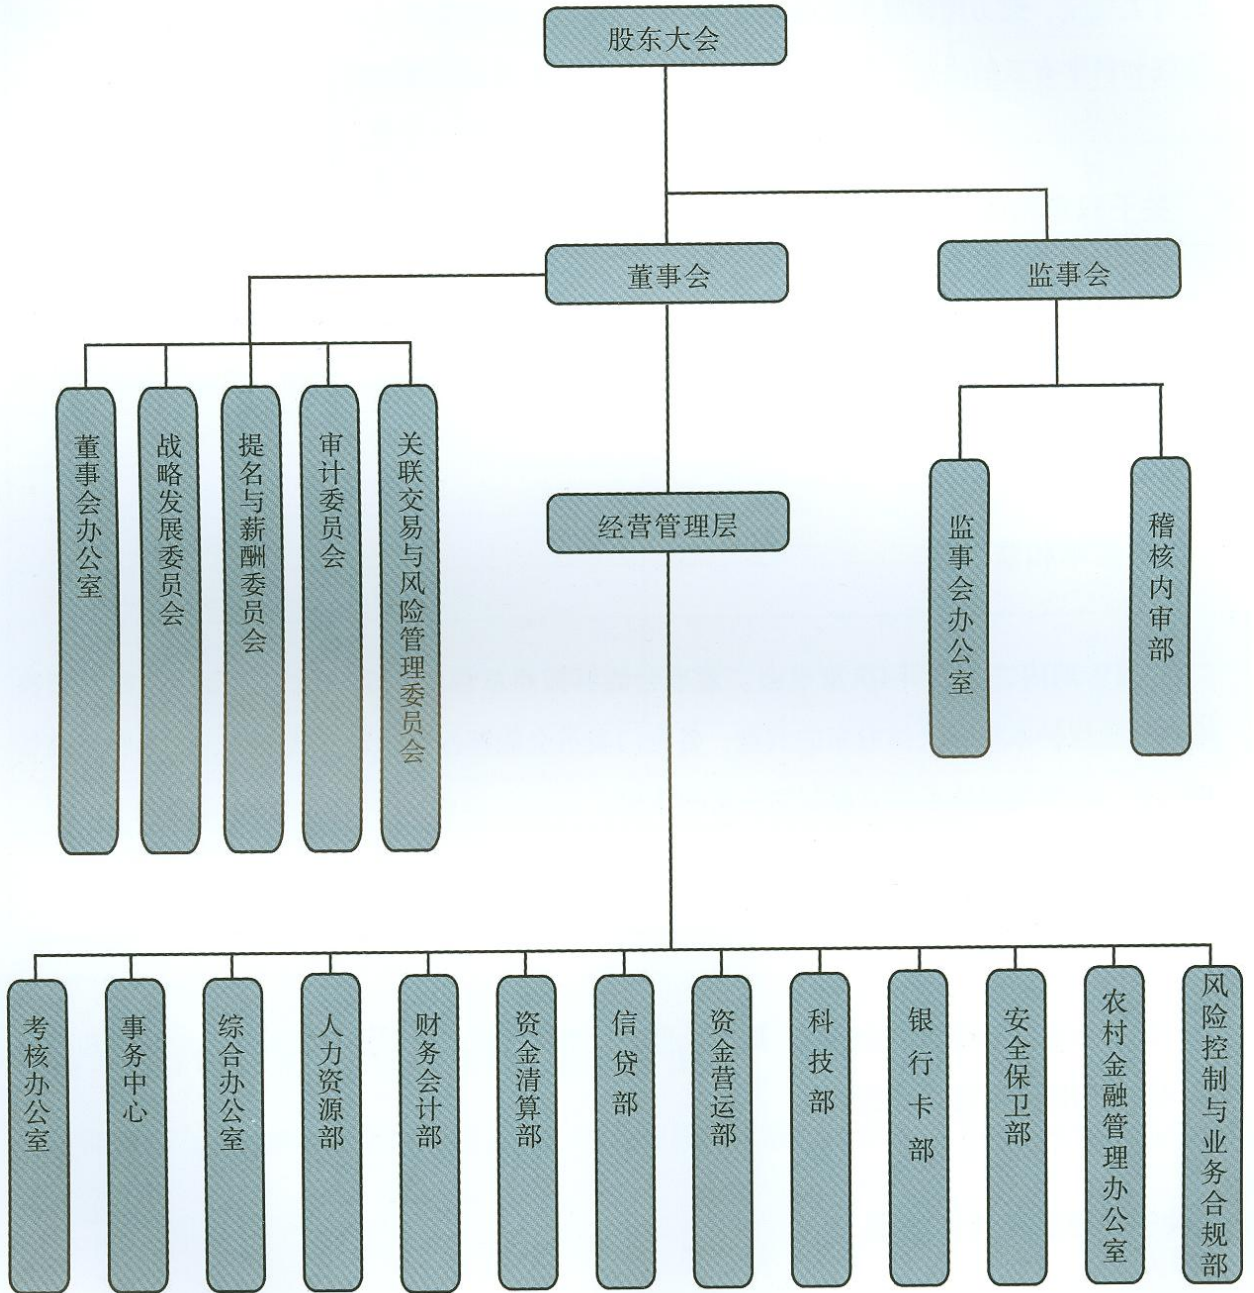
股东大会

董事会

监事会

董事会办公室

战略发展委员会

提名与薪酬委员会

审计委员会

关联交易与风险管理委员会

经营管理层

监事会办公室

稽核内审部

考核办公室

事务中心

综合办公室

人力资源部

财务会计部

资金清算部

信贷部

资金营运部

科技部

银行卡部

安全保卫部

农村金融管理办公室

风险控制与业务合规部